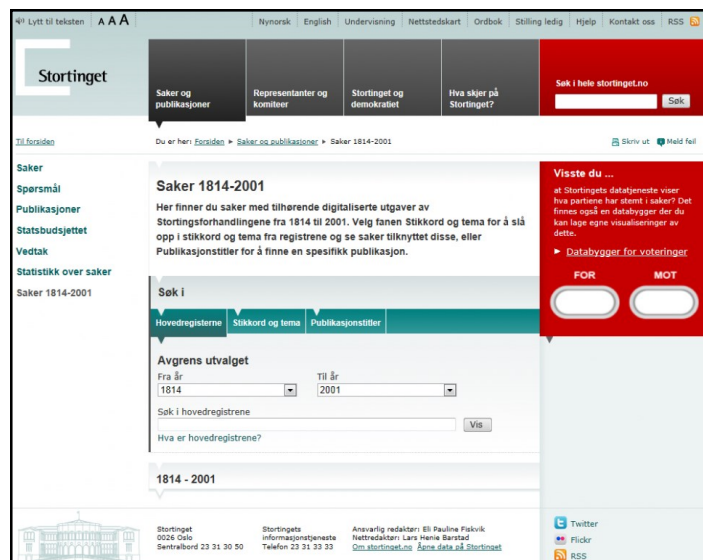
Lytt til teksten A A A

Nynorsk | English | Undervisning | Nettstedskart | Ordbok | Stilling ledig | Hjelp | Kontakt oss | RSS

Stortinget

Saker og publikasjoner

Representanter og komiteer

Stortinget og demokratiet

Hva skjer på Stortinget?

Søk i hele stortinget.no

Søk

Til forsiden

Du er her: Forsiden ► Saker og publikasjoner ► Saker 1814-2001

Skriv ut

Meld feil

Saker

Spørsmål

Publikasjoner

Statsbudsjettet

Vedtak

Statistikk over saker

Saker 1814-2001

Saker 1814-2001

Her finner du saker med tilhørende digitaliserte utgaver av Stortingsforhandlingene fra 1814 til 2001. Velg fanen Stikkord og tema for å slå opp i stikkord og tema fra registrene og se saker tilknyttet disse, eller Publikasjonstitler for å finne en spesifikk publikasjon.

Søk i

Hovedregisterne | Stikkord og tema | Publikasjonstitler

Avgrens utvalget

Fra år
1814

Til år
2001

Søk i hovedregistrene

Vis

Hva er hovedregistrene?

1814 - 2001

Visste du ...

at Stortingets datatjeneste viser hva partiene har stemt i saker? Det finnes også en databygger der du kan lage egne visualiseringer av dette.

► Databygger for voteringer

FOR

MOT

Stortinget
0026 Oslo
Sentralbord 23 31 30 50

Stortingets informasjonstjeneste
Telefon 23 31 33 33

Ansvarlig redaktør: Eli Pauline Fiskvik
Nettredaktør: Lars Henie Barstad
Om stortinget.no Åpne data på Stortinget

Twitter
Flickr
RSS